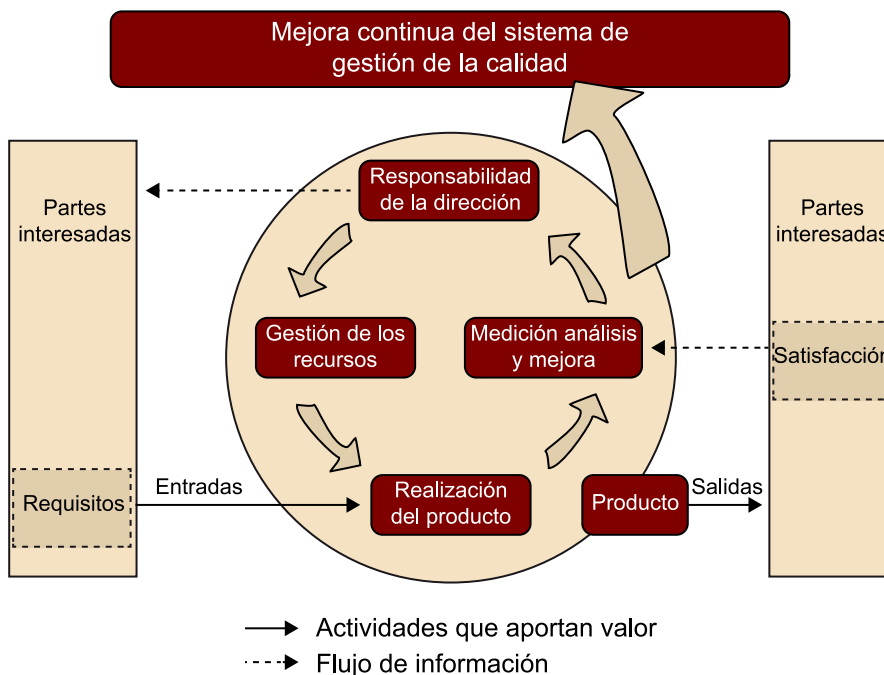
Mejora continua del sistema de gestión de la calidad

Partes interesadas

Requisitos

Entradas

Responsabilidad de la dirección

Gestión de los recursos

Medición análisis y mejora

Realización del producto

Producto

Salidas

Partes interesadas

Satisfacción

Actividades que aportan valor

Flujo de información